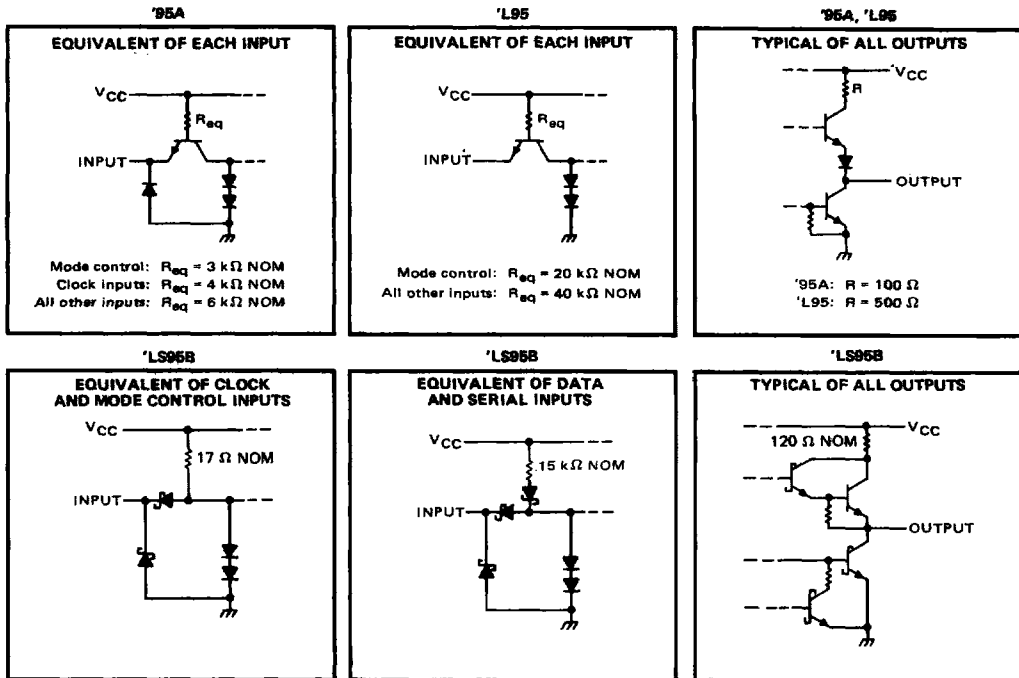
'95A

EQUIVALENT OF EACH INPUT

$V_{CC}$

$R_{eq}$

INPUT

Mode control: $R_{eq}$ = 3 kΩ NOM
Clock inputs: $R_{eq}$ = 4 kΩ NOM
All other inputs: $R_{eq}$ = 6 kΩ NOM

'L95

EQUIVALENT OF EACH INPUT

$V_{CC}$

$R_{eq}$

INPUT

Mode control: $R_{eq}$ = 20 kΩ NOM
All other inputs: $R_{eq}$ = 40 kΩ NOM

'95A, 'L95

TYPICAL OF ALL OUTPUTS

$V_{CC}$

R

OUTPUT

'95A: R = 100 Ω
'L95: R = 500 Ω

'LS95B

EQUIVALENT OF CLOCK AND MODE CONTROL INPUTS

$V_{CC}$

17 Ω NOM

INPUT

'LS95B

EQUIVALENT OF DATA AND SERIAL INPUTS

$V_{CC}$

15 kΩ NOM

INPUT

'LS95B

TYPICAL OF ALL OUTPUTS

120 Ω NOM

$V_{CC}$

OUTPUT